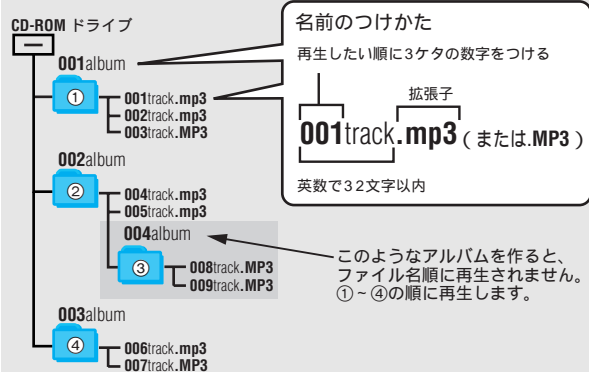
CD-ROM ドライブ

001album

①

001track.mp3
002track.mp3
003track.MP3

002album

②

004track.mp3
005track.mp3

004album

③

008track.MP3
009track.MP3

003album

④

006track.mp3
007track.MP3

名前のつけかた

再生したい順に3ケタの数字をつける

拡張子

001track.mp3（または.MP3）

英数で32文字以内

このようなアルバムを作ると、ファイル名順に再生されません。①～④の順に再生します。